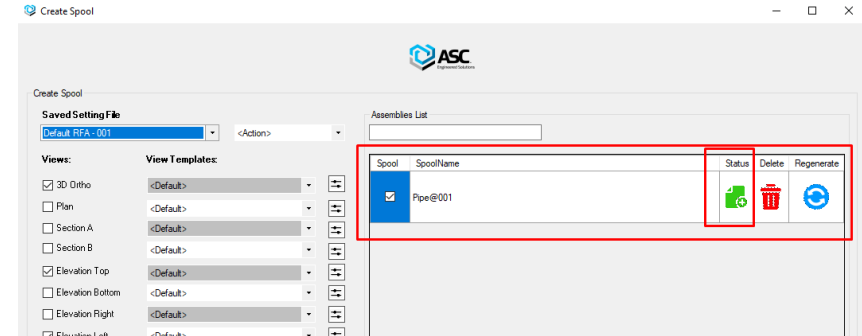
Create Spool

ASC
Engineered Solutions

Create Spool

Saved Setting File
Default RFA - 001
<Action>

Assemblies List

Views:
View Templates:

☑ 3D Ortho <Default>
☐ Plan <Default>
☐ Section A <Default>
☐ Section B <Default>
☑ Elevation Top <Default>
☐ Elevation Bottom <Default>
☐ Elevation Right <Default>
☑ Elevation Left <Default>

| Spool | SpoolName | Status | Delete | Regenerate |
|---|---|---|---|---|
| ☑ | Pipe@001 | | | |